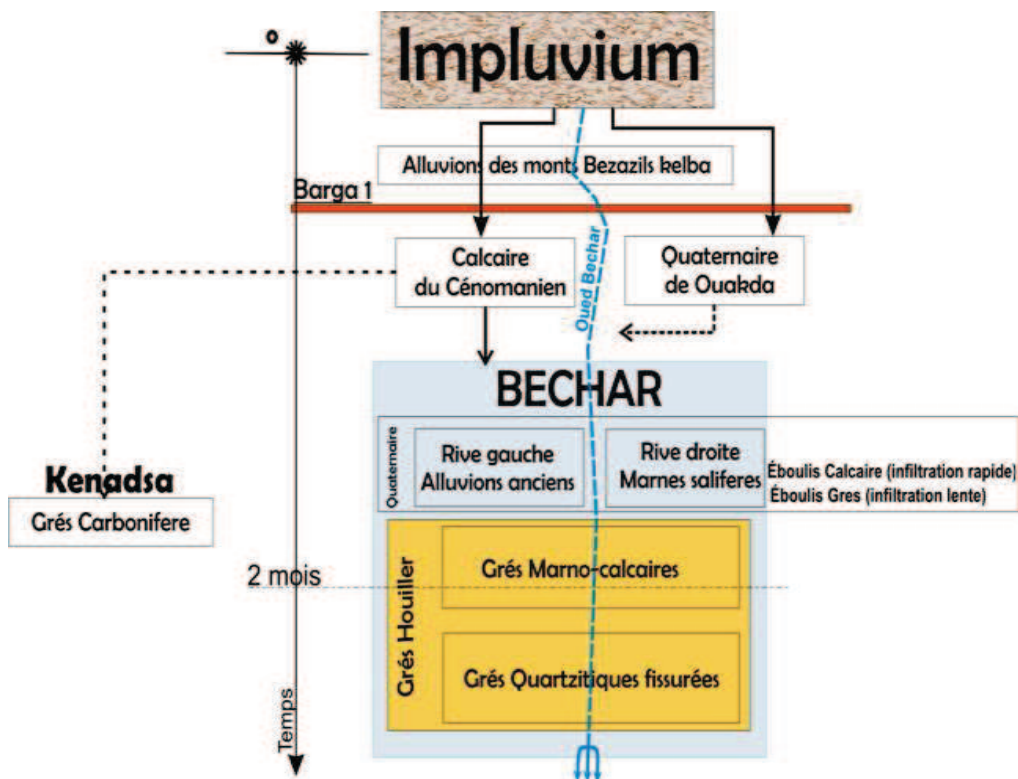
°

Impluvium

Alluvions des monts Bezazils kelba

Barga 1

Calcaire du Cénomanien

Quaternaire de Ouakda

Oued Bechar

BECHAR

Quaternaire

Rive gauche Alluvions anciens

Rive droite Marnes saliferes

Éboulis Calcaire (infiltration rapide)
Éboulis Gres (infiltration lente)

Kenadsa

Grés Carbonifere

2 mois

Grés Houiller

Grés Marno-calcaires

Grés Quartzitiques fissurées

Temps